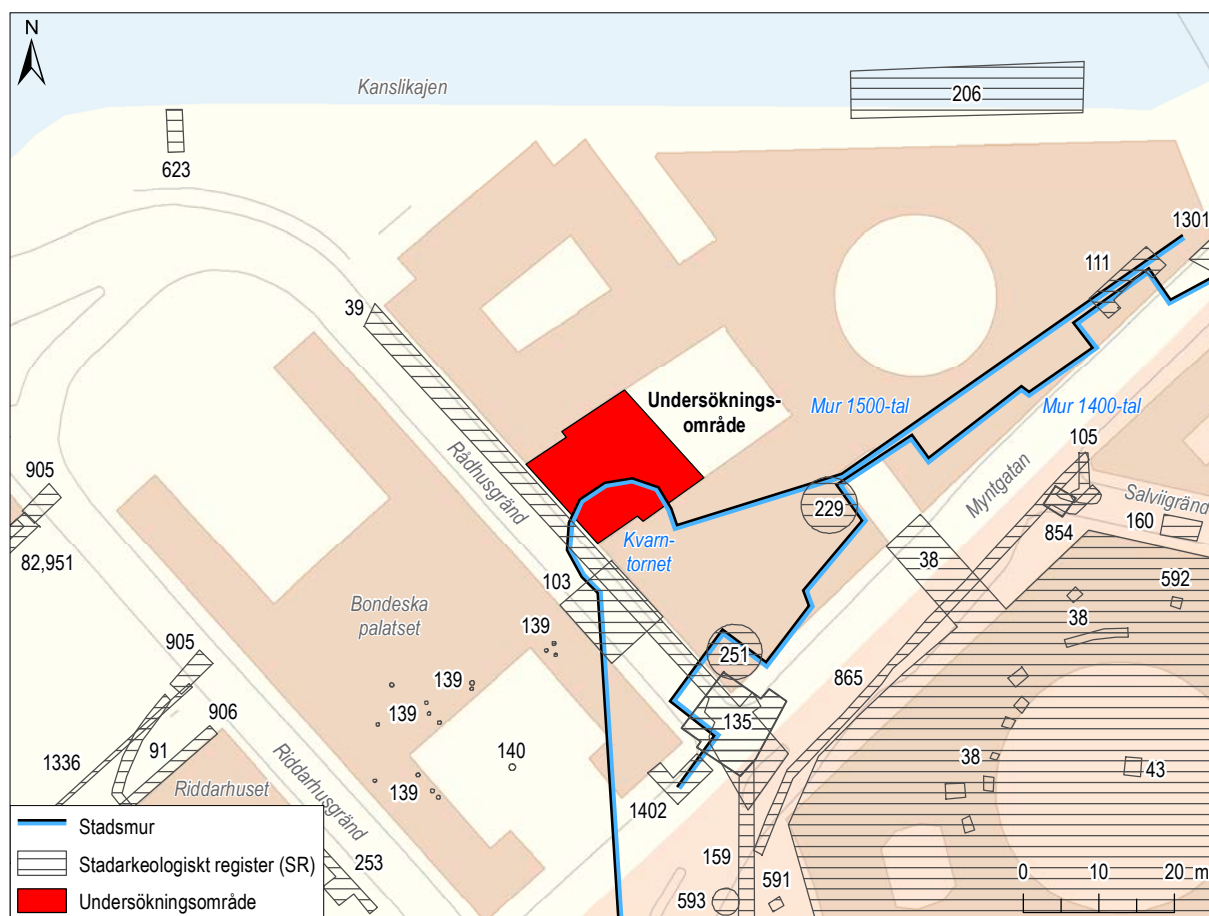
N

Kanslikajen

206

623

1301

111

39

Undersökningsområde

Mur 1500-tal

Mur 1400-tal

105

905

Rådhusgränd

Myntgatan

Salviigränd

229

854

160

82,951

Kvarntornet

38

592

103

Bondeska palatset

38

139

251

905

139

865

906

139

135

91

1336

140

38

43

Riddarhuset

Riddarhusgränd

139

1402

Stadsmur

Stadarkeologiskt register (SR)

253

159

Undersökningsområde

593

591

0

10

20 m